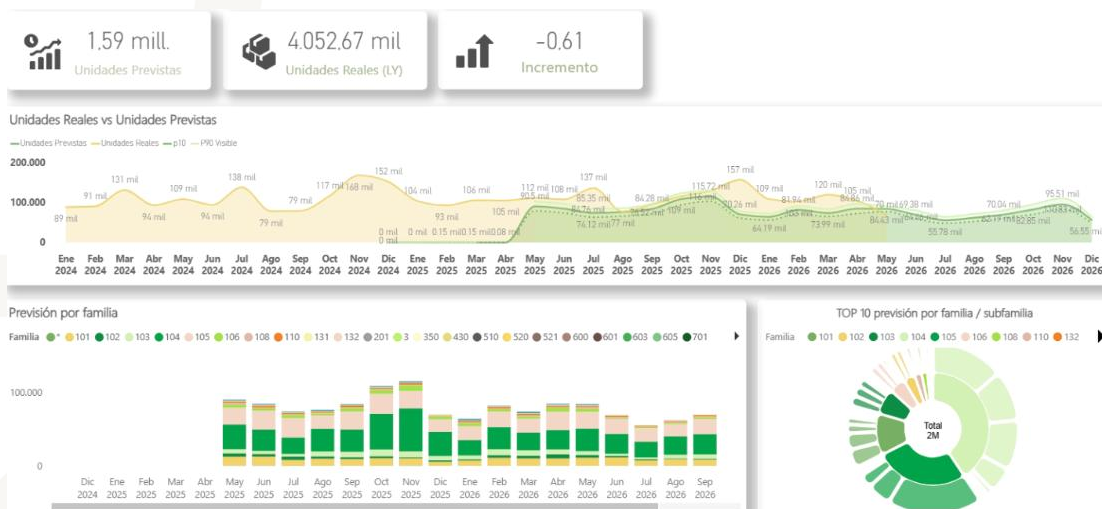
1,59 mill.
Unidades Previstas

4.052,67 mil
Unidades Reales (LY)

-0,61
Incremento

Unidades Reales vs Unidades Previstas

Unidades Previstas — Unidades Reales — p10 — P90 Visible

200.000
100.000
0

89 mil 91 mil 131 mil 94 mil 109 mil 94 mil 138 mil 79 mil 79 mil 117 mil 168 mil 152 mil 0 mil 0 mil 104 mil 0 mil 0.15 mil 93 mil 0.15 mil 106 mil 0.08 mil 105 mil 112 mil 90.5 mil 108 mil 137 mil 85.35 mil 84.76 mil 76.13 mil 77 mil 84.28 mil 82.92 mil 109 mil 115.72 mil 110 mil 157 mil 90.26 mil 109 mil 64.19 mil 81.94 mil 105 mil 120 mil 73.99 mil 105 mil 86.86 mil 84.43 mil 79 mil 69.38 mil 66.46 mil 55.78 mil 70.04 mil 83.19 mil 82.85 mil 95.51 mil 93.83 mil 56.55 mil

Ene 2024 Feb 2024 Mar 2024 Abr 2024 May 2024 Jun 2024 Jul 2024 Ago 2024 Sep 2024 Oct 2024 Nov 2024 Dic 2024 Ene 2025 Feb 2025 Mar 2025 Abr 2025 May 2025 Jun 2025 Jul 2025 Ago 2025 Sep 2025 Oct 2025 Nov 2025 Dic 2025 Ene 2026 Feb 2026 Mar 2026 Abr 2026 May 2026 Jun 2026 Jul 2026 Ago 2026 Sep 2026 Oct 2026 Nov 2026 Dic 2026

Previsión por familia

Familia * 101 102 103 104 105 106 108 110 131 132 201 3 350 430 510 520 521 600 601 603 605 701

100,000
0

Dic 2024 Ene 2025 Feb 2025 Mar 2025 Abr 2025 May 2025 Jun 2025 Jul 2025 Ago 2025 Sep 2025 Oct 2025 Nov 2025 Dic 2025 Ene 2026 Feb 2026 Mar 2026 Abr 2026 May 2026 Jun 2026 Jul 2026 Ago 2026 Sep 2026

TOP 10 previsión por familia / subfamilia

Familia 101 102 103 104 105 106 108 110 132

Total
2M